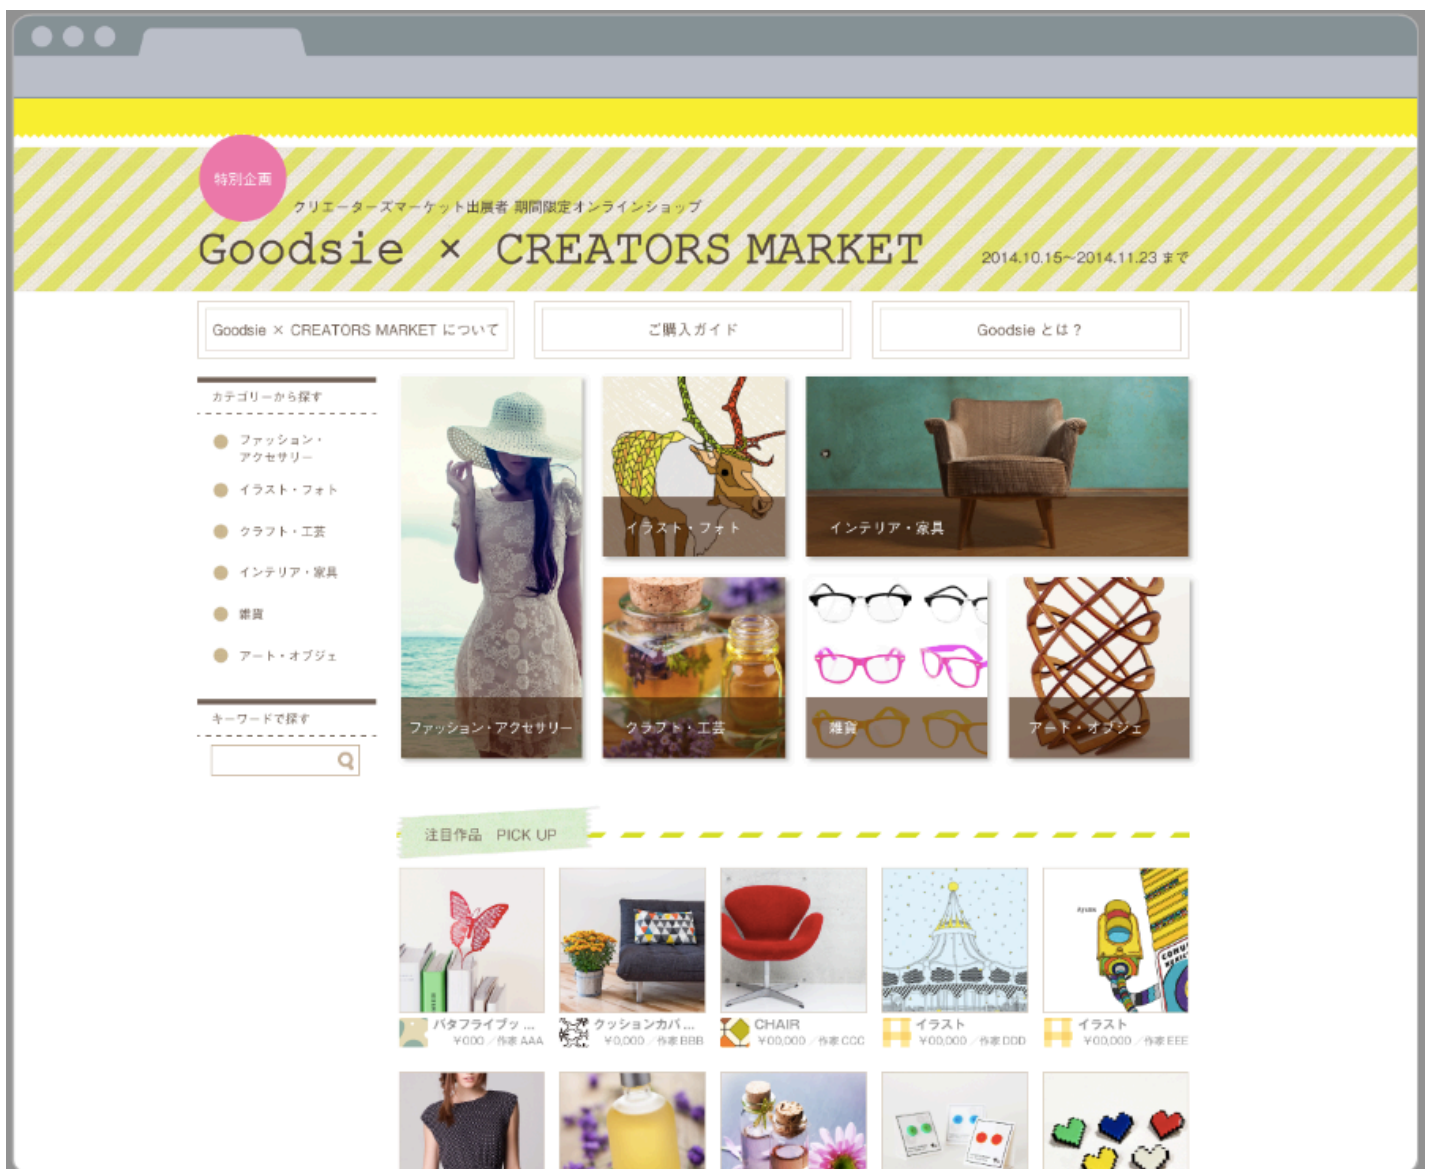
特別企画

クリエーターズマーケット出展者 期間限定オンラインショップ

Goodsie × CREATORS MARKET 2014.10.15~2014.11.23 まで

Goodsie × CREATORS MARKET について

ご購入ガイド

Goodsie とは？

カテゴリーから探す

ファッション・アクセサリー

イラスト・フォト

クラフト・工芸

インテリア・家具

雑貨

アート・オブジェ

キーワードで探す

イラスト・フォト

インテリア・家具

ファッション・アクセサリー

クラフト・工芸

雑貨

アート・オブジェ

注目作品 PICK UP

バタフライブッ… ¥000 / 作家 AAA

クッションカバ… ¥0,000 / 作家 BBB

CHAIR ¥00,000 / 作家 CCC

イラスト ¥00,000 / 作家 DDD

イラスト ¥00,000 / 作家 EEE